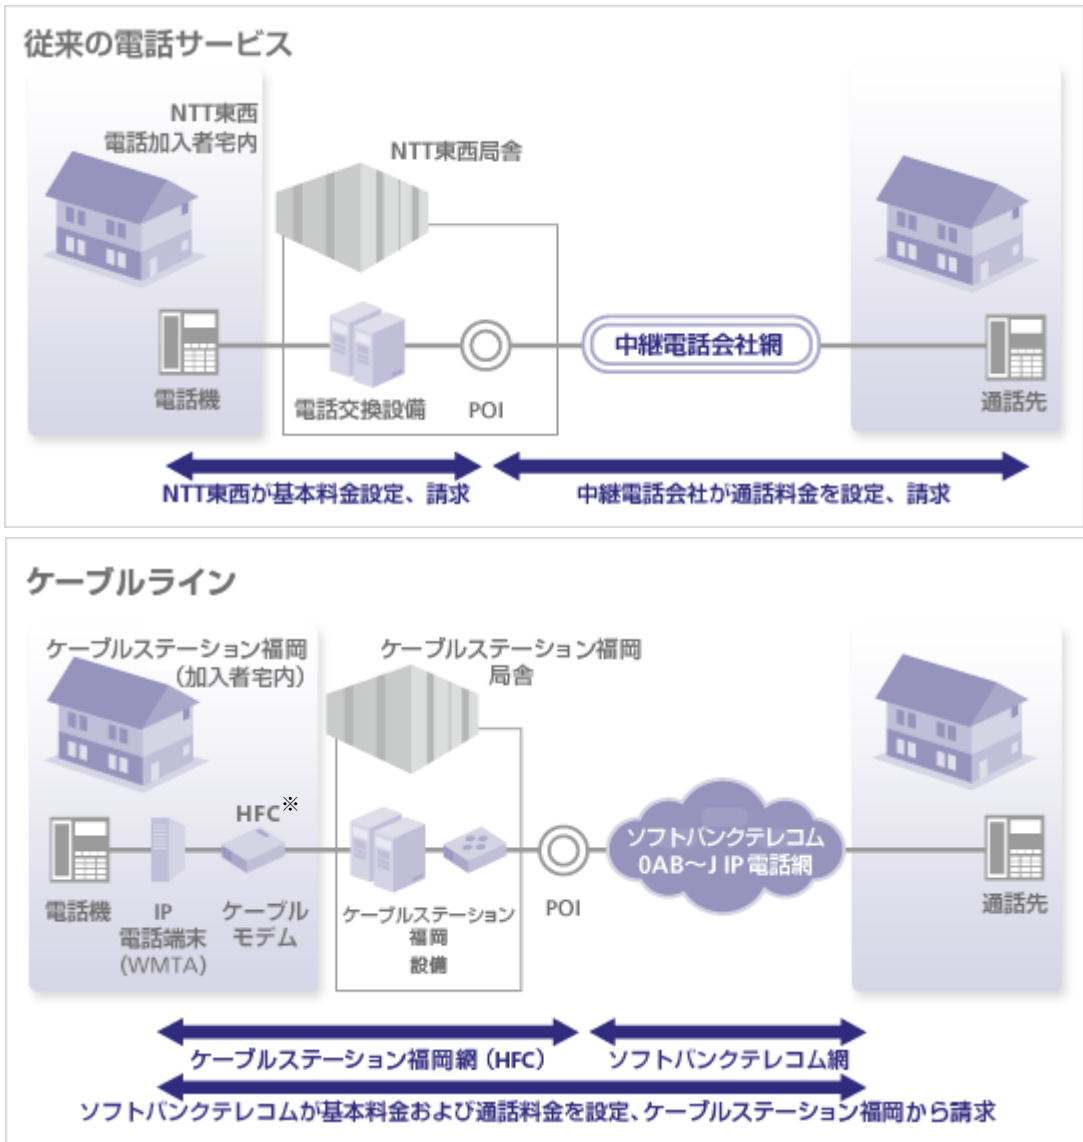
従来の電話サービス

NTT東西
電話加入者宅内

NTT東西局舎

中継電話会社網

電話機

電話交換設備

POI

通話先

NTT東西が基本料金設定、請求

中継電話会社が通話料金を設定、請求

ケーブルライン

ケーブルステーション福岡
（加入者宅内）

ケーブルステーション福岡
局舎

HFC※

ソフトバンクテレコム
0AB～J IP電話網

電話機

IP
電話端末
(WMTA)

ケーブル
モデム

ケーブルステーション
福岡
設備

POI

通話先

ケーブルステーション福岡網（HFC）

ソフトバンクテレコム網

ソフトバンクテレコムが基本料金および通話料金を設定、ケーブルステーション福岡から請求